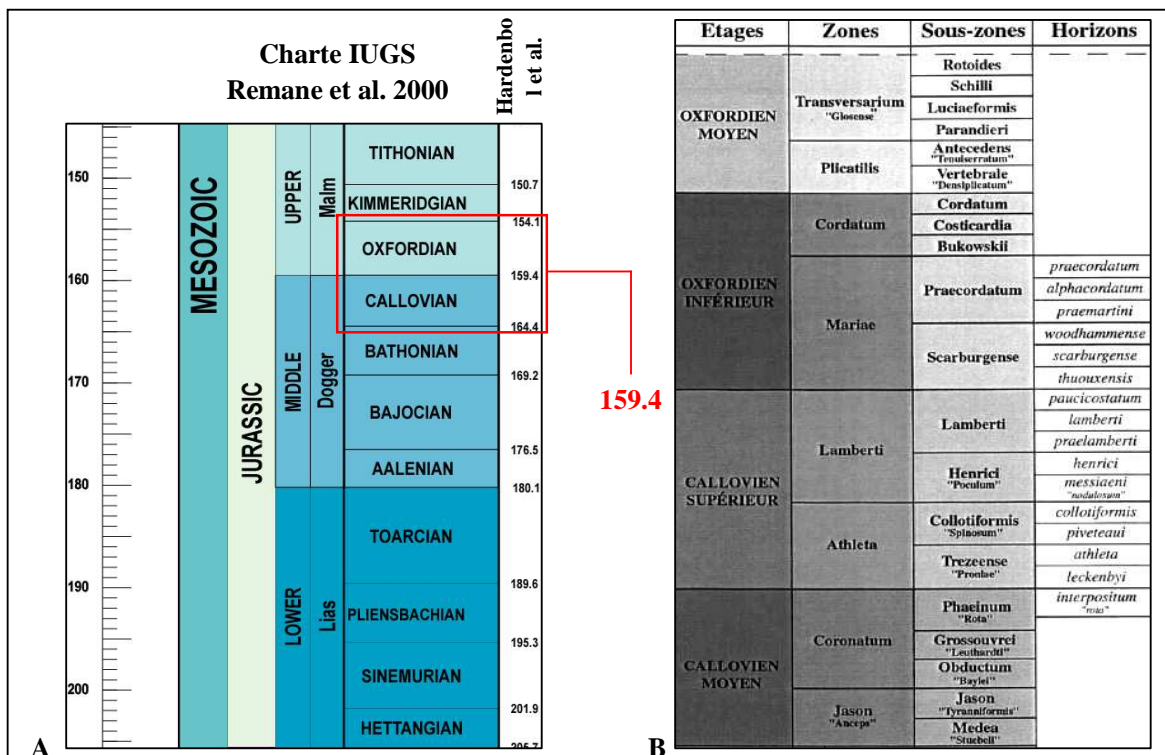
Charte IUGS
Remane et al. 2000

Hardenbol et al.

| | | | | | |
|---|---|---|---|---|---|
| MESOZOIC | JURASSIC | UPPER | Malm | TITHONIAN | |
| | | | | KIMMERIDGIAN | 150.7 |
| | | | | OXFORDIAN | 154.1 |
| | | MIDDLE | Dogger | CALLOVIAN | 159.4 |
| | | | | BATHONIAN | 164.4 |
| | | | | BAJOCIAN | 169.2 |
| | | | | AALENIAN | 176.5 |
| | | LOWER | Lias | TOARCIAN | 180.1 |
| | | | | PLIENSBACHIAN | 189.6 |
| | | | | SINEMURIAN | 195.3 |
| | | | | HETTANGIAN | 201.9 |
| | | | | | 205.7 |

150
160
170
180
190
200

159.4

A

| Etages | Zones | Sous-zones | Horizons |
|---|---|---|---|
| OXFORDIEN MOYEN | Transversarium "Gloseense" | Rotoides | |
| | | Schilli | |
| | | Luciaeformis | |
| | | Parandieri | |
| | Plicatilis | Antecedens "Tenuiserratum" | |
| | | Vertebrale "Densiplicatum" | |
| OXFORDIEN INFÉRIEUR | Cordatum | Cordatum | |
| | | Costicardia | |
| | | Bukowskii | |
| | Mariae | Praecordatum | praecordatum |
| | | | alphacordatum |
| | | | praemartini |
| | | Scarburgense | woodhammense |
| | | | scarburgense |
| | | | thuouxensis |
| CALLOVIEN SUPÉRIEUR | Lamberti | Lamberti | paucicostatum |
| | | | lamberti |
| | | | praelamberti |
| | | Henrici "Poculum" | henrici |
| | | | messiaeni "nodulosum" |
| | Athleta | Collotiformis "Spinosum" | collotiformis |
| | | | piveteaui |
| | | Trezeense "Proniae" | athleta |
| | | | leckenbyi |
| CALLOVIEN MOYEN | Coronatum | Phaeinum "Rota" | interpositum "rota" |
| | | Grossouvrei "Leuthardti" | |
| | | Obductum "Baylei" | |
| | Jason "Anceps" | Jason "Tyranniformis" | |
| | | Medea "Stuebeli" | |

B